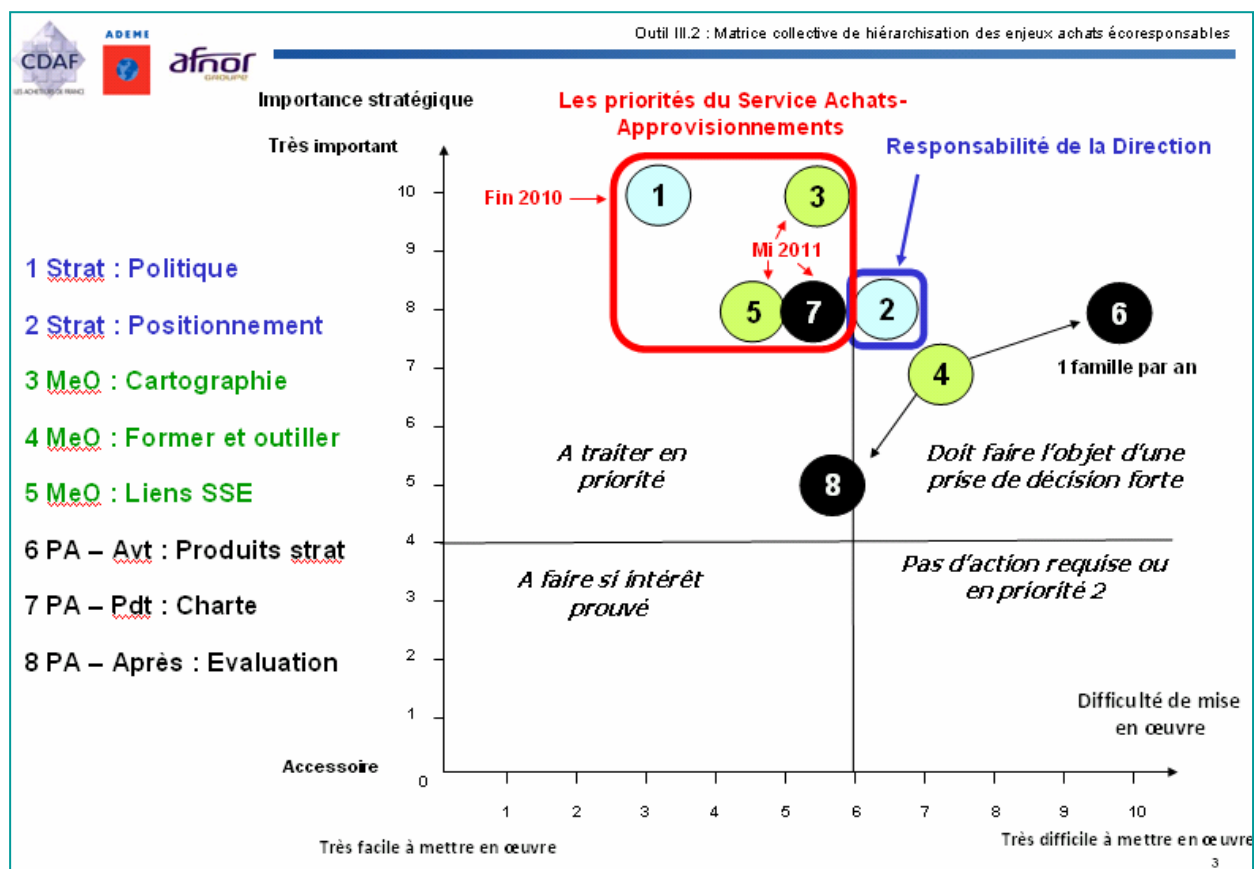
CDAF
LES ACHETEURS DE FRANCE
ADEME
afnor
GROUPE

Outil III.2 : Matrice collective de hiérarchisation des enjeux achats écoresponsables

Importance stratégique

Les priorités du Service Achats-Approvisionnements

Responsabilité de la Direction

Très important

Fin 2010

Mi 2011

1
2
3
4
5
6
7
8

1 famille par an

1 Strat : Politique

2 Strat : Positionnement

3 MeO : Cartographie

4 MeO : Former et outiller

5 MeO : Liens SSE

6 PA – Avt : Produits strat

7 PA – Pdt : Charte

8 PA – Après : Evaluation

A traiter en priorité

Doit faire l'objet d'une prise de décision forte

A faire si intérêt prouvé

Pas d'action requise ou en priorité 2

Difficulté de mise en œuvre

Accessoire

0 1 2 3 4 5 6 7 8 9 10

1 2 3 4 5 6 7 8 9 10

Très facile à mettre en œuvre

Très difficile à mettre en œuvre

3